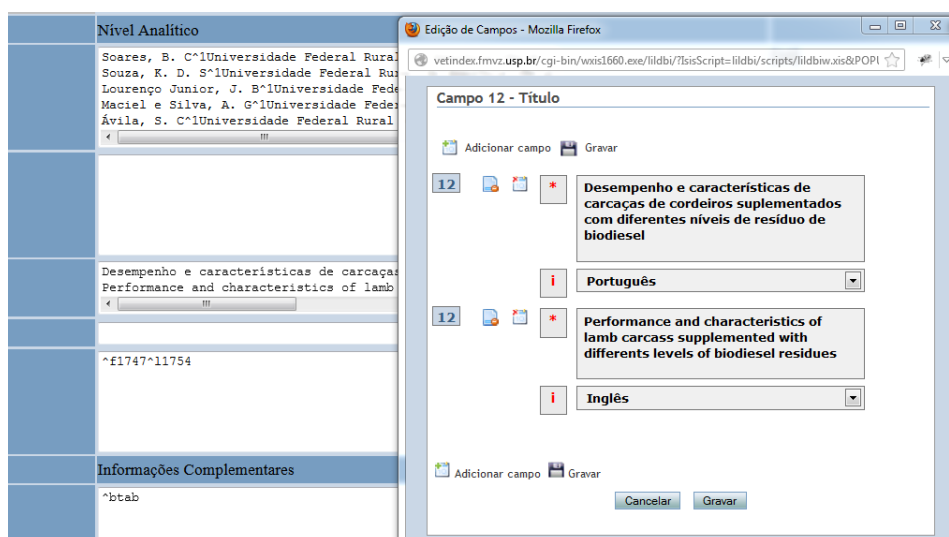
Nível Analítico

Soares, B. C^1Universidade Federal Rural
Souza, K. D. S^1Universidade Federal Rur
Lourenço Junior, J. B^1Universidade Fede
Maciel e Silva, A. G^1Universidade Feder
Ávila, S. C^1Universidade Federal Rural

Desempenho e características de carcaças
Performance and characteristics of lamb

^f1747^l1754

Informações Complementares

^btab

Edição de Campos - Mozilla Firefox

vetindex.fmvz.usp.br/cgi-bin/wxis1660.exe/lildbi/?IsisScript=lildbi/scripts/lildbiw.xis&POPU

Campo 12 - Título

Adicionar campo Gravar

12 *

Desempenho e características de carcaças de cordeiros suplementados com diferentes níveis de resíduo de biodiesel

i Português

12 *

Performance and characteristics of lamb carcass supplemented with differents levels of biodiesel residues

i Inglês

Adicionar campo Gravar

Cancelar Gravar